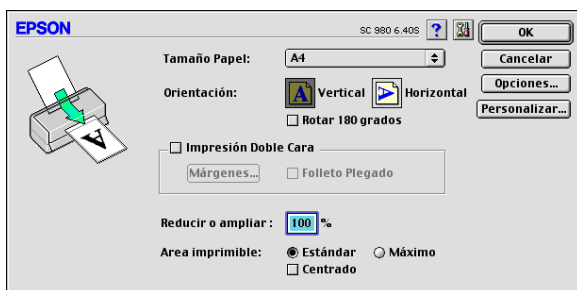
EPSON

SC 980 6.40S ?

OK

Cancelar

Opciones...

Personalizar...

Tamaño Papel: A4

Orientación: A Vertical A Horizontal

Rotar 180 grados

Impresión Doble Cara

Márgenes...

Folleto Plegado

Reducir o ampliar : 100 %

Area imprimible: Estándar Máximo

Centrado